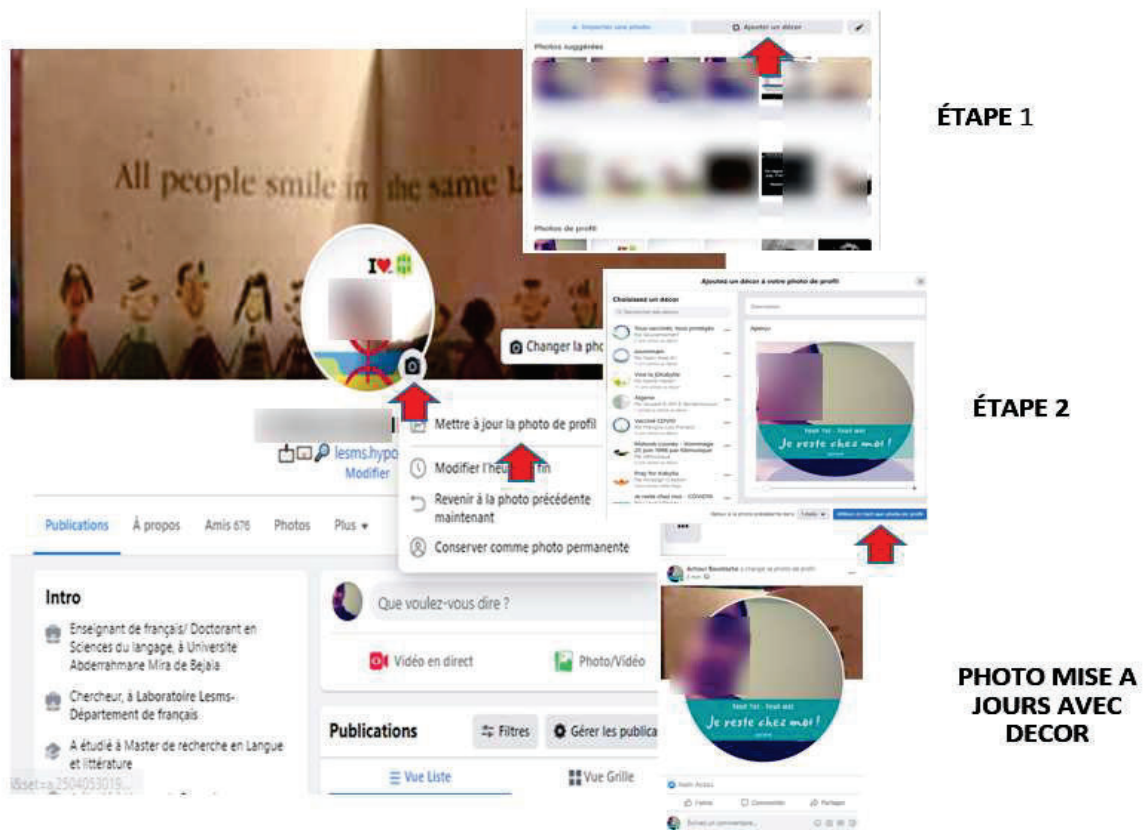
Importer une photo
Ajouter un décor
Photos suggérées
Photos de profil

ÉTAPE 1

All people smile in the same l

I ♥

Changer la pho

Ajoutez un décor à votre photo de profil
Choisissez un décor
Rechercher des décors
Nous vaccinés, nous protégés
Vaccinez-vous
Vive la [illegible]
Algérie
Vaccinal COVID
Matoub Lounès - Hommage 25 juin 1998
Pray for Kabylia
Je reste chez moi - COVID19
Description
Aperçu
Yout for - Yout aut
Je reste chez moi !
Revenir à la photo précédente dans 1 mois
Utiliser en tant que photo de profil

ÉTAPE 2

Mettre à jour la photo de profil
Modifier l'heure de fin
Revenir à la photo précédente maintenant
Conserver comme photo permanente

lesms.hypo
Modifier

Publications À propos Amis 676 Photos Plus ▾

Intro
Enseignant de français/ Doctorant en Sciences du langage, à Université Abderrahmane Mira de Bejaia
Chercheur, à Laboratoire Lesms- Département de français
A étudié à Master de recherche en Langue et littérature

Que voulez-vous dire ?
Vidéo en direct
Photo/Vidéo

Publications
Filtres
Gérer les publica
Vue Liste
Vue Grille

Arhour Bouchaîb a changé sa photo de profil.
Yout for - Yout aut
Je reste chez moi !
J'aime Commenter Partager
Écrivez un commentaire...

PHOTO MISE A JOURS AVEC DECOR